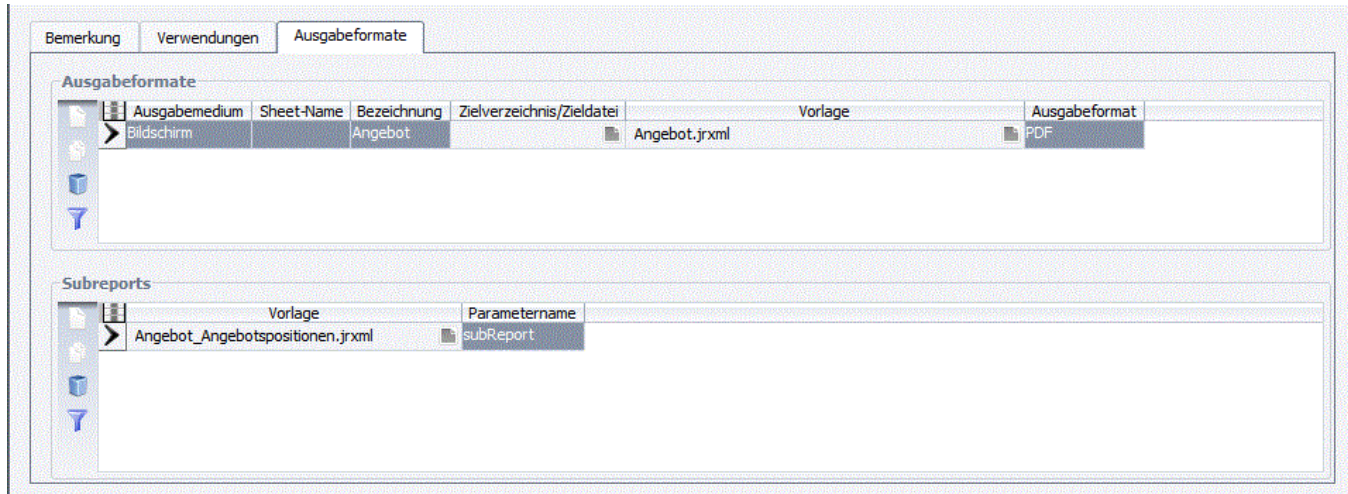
Bemerkung | Verwendungen | Ausgabeformate

Ausgabeformate

| Ausgabemedium | Sheet-Name | Bezeichnung | Zielverzeichnis/Zieldatei | Vorlage | Ausgabeformat |
|---|---|---|---|---|---|
| Bildschirm | | Angebot | | Angebot.jrxml | PDF |

Subreports

| Vorlage | Parametername |
|---|---|
| Angebot_Angebotspositionen.jrxml | subReport |